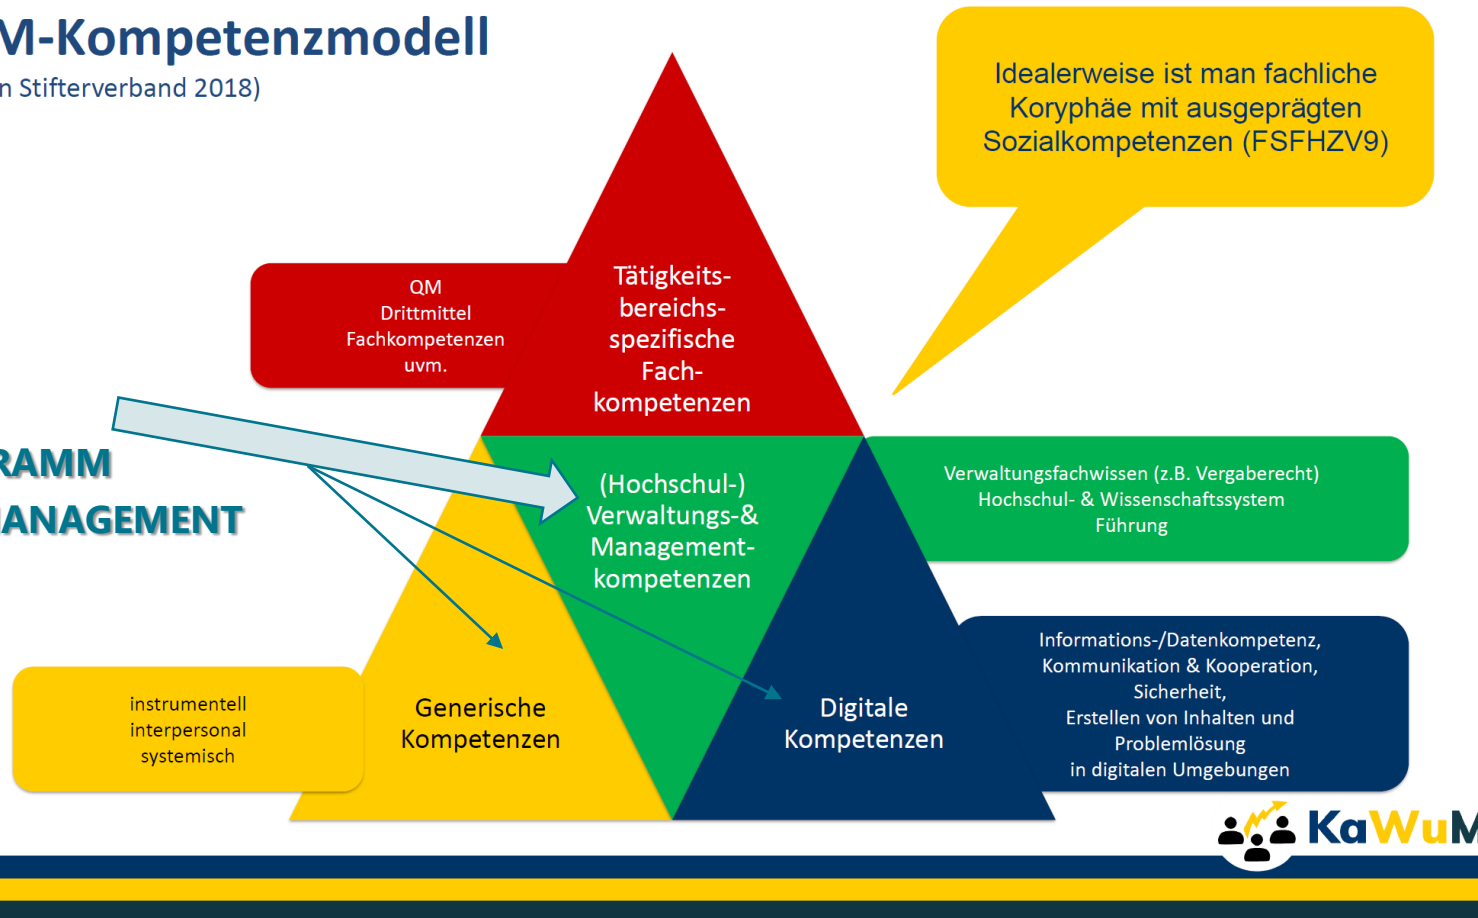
M-Kompetenzmodell
n Stifterverband 2018)

Idealerweise ist man fachliche Koryphäe mit ausgeprägten Sozialkompetenzen (FSFHZV9)

QM
Drittmittel
Fachkompetenzen
uvm.

Tätigkeitsbereichsspezifische Fachkompetenzen

RAMM
ANAGEMENT

(Hochschul-) Verwaltungs-& Managementkompetenzen

Verwaltungsfachwissen (z.B. Vergaberecht)
Hochschul- & Wissenschaftssystem
Führung

Informations-/Datenkompetenz,
Kommunikation & Kooperation,
Sicherheit,
Erstellen von Inhalten und Problemlösung
in digitalen Umgebungen

instrumentell
interpersonal
systemisch

Generische Kompetenzen

Digitale Kompetenzen

KaWuM